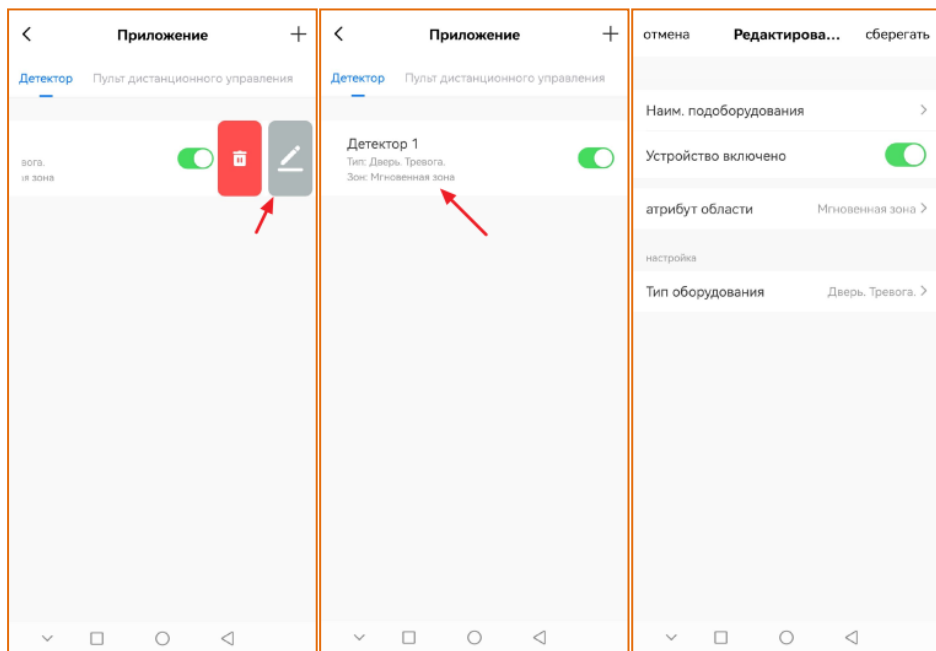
Приложение

Детектор Пульт дистанционного управления

вога.
я зона

Приложение

Детектор Пульт дистанционного управления

Детектор 1
Тип: Дверь. Тревога.
Зон: Мгновенная зона

отмена Редактирова... сберегать

Наим. подоборудования

Устройство включено

атрибут области Мгновенная зона

настройка

Тип оборудования Дверь. Тревога.